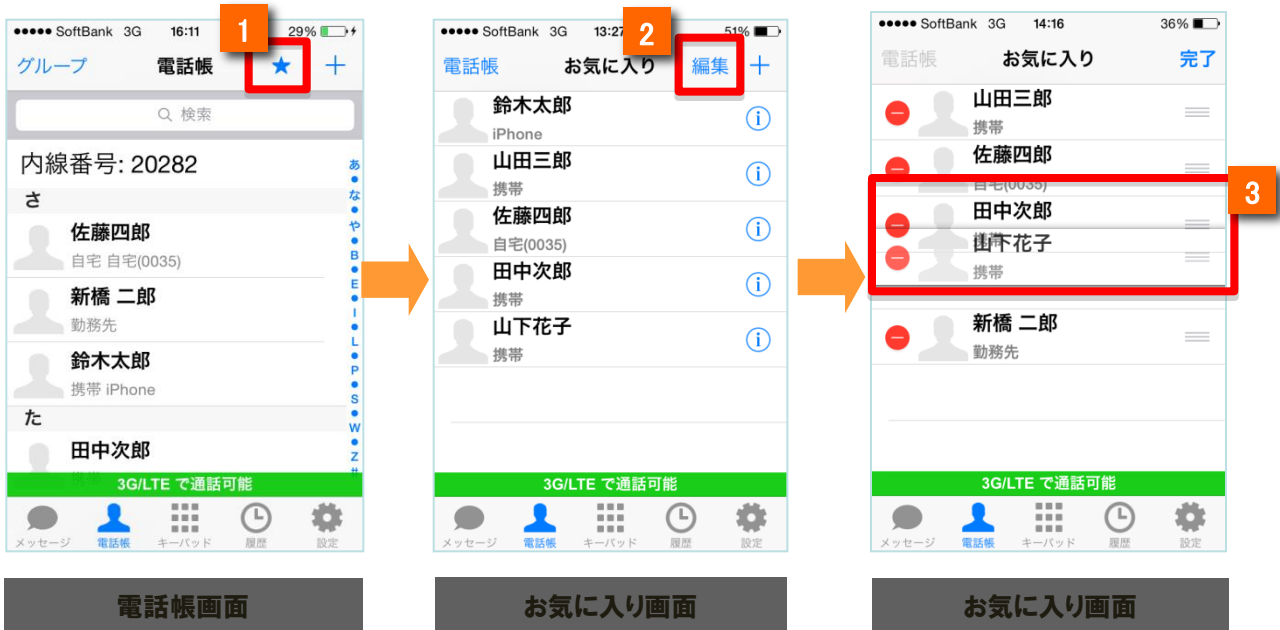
●●●●● SoftBank 3G 16:11 29%
1
グループ 電話帳 ★ +
検索
内線番号: 20282
さ
佐藤四郎
自宅 自宅(0035)
新橋 二郎
勤務先
鈴木太郎
携帯 iPhone
た
田中次郎
携帯
あ か さ た な は ま や ら わ A B C D E F G H I J K L M N O P Q R S T U V W X Y Z #
3G/LTE で通話可能
メッセージ 電話帳 キーパッド 履歴 設定

電話帳画面

●●●●● SoftBank 3G 13:27 51%
2
電話帳 お気に入り 編集 +
鈴木太郎
iPhone
山田三郎
携帯
佐藤四郎
自宅(0035)
田中次郎
携帯
山下花子
携帯
3G/LTE で通話可能
メッセージ 電話帳 キーパッド 履歴 設定

お気に入り画面

●●●●● SoftBank 3G 14:16 36%
電話帳 お気に入り 完了
山田三郎
携帯
佐藤四郎
自宅(0035)
3
田中次郎
携帯
山下花子
携帯
新橋 二郎
勤務先
3G/LTE で通話可能
メッセージ 電話帳 キーパッド 履歴 設定

お気に入り画面